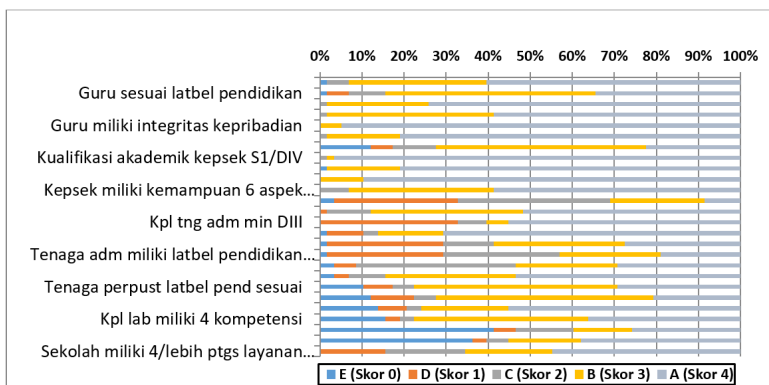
0% 10% 20% 30% 40% 50% 60% 70% 80% 90% 100%

Guru sesuai latbel pendidikan

Guru miliki integritas kepribadian

Kualifikasi akademik kepsek S1/DIV

Kepsek miliki kemampuan 6 aspek...

Kpl tng adm min DIII

Tenaga adm miliki latbel pendidikan...

Tenaga perpust latbel pend sesuai

Kpl lab miliki 4 kompetensi

Sekolah miliki 4/lebih ptgs layanan...

E (Skor 0) D (Skor 1) C (Skor 2) B (Skor 3) A (Skor 4)